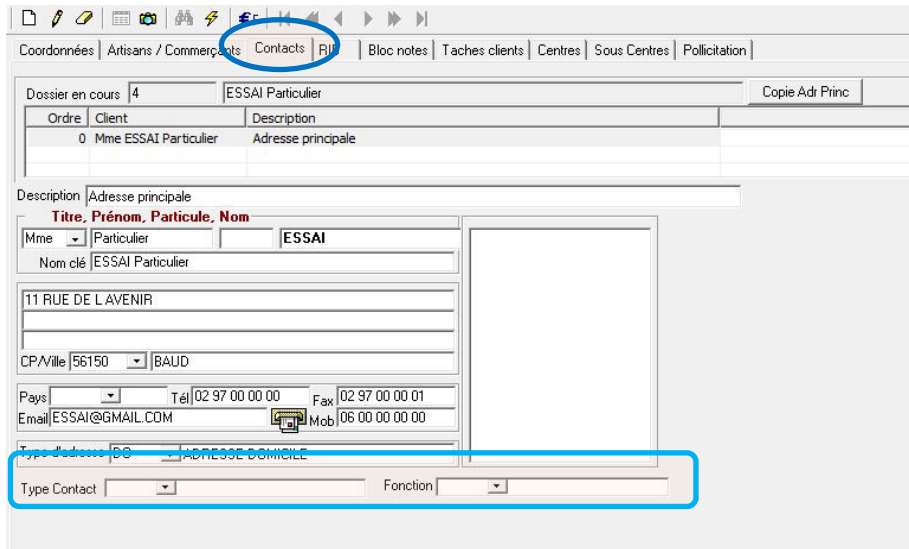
Coordonnées | Artisans / Commerçants | Contacts | RIB | Bloc notes | Taches clients | Centres | Sous Centres | Pollicitation

Dossier en cours 4 ESSAI Particulier

Copie Adr Princ

| Ordre | Client | Description |
|---|---|---|
| 0 | Mme ESSAI Particulier | Adresse principale |

Description Adresse principale

Titre, Prénom, Particule, Nom

Mme Particulier ESSAI

Nom clé ESSAI Particulier

11 RUE DE L AVENIR

CP/Ville 56150 BAUD

Pays

Tél 02 97 00 00 00

Fax 02 97 00 00 01

Email ESSAI@GMAIL.COM

Mob 06 00 00 00 00

Type d'adresse DO ADRESSE DOMICILE

Type Contact

Fonction